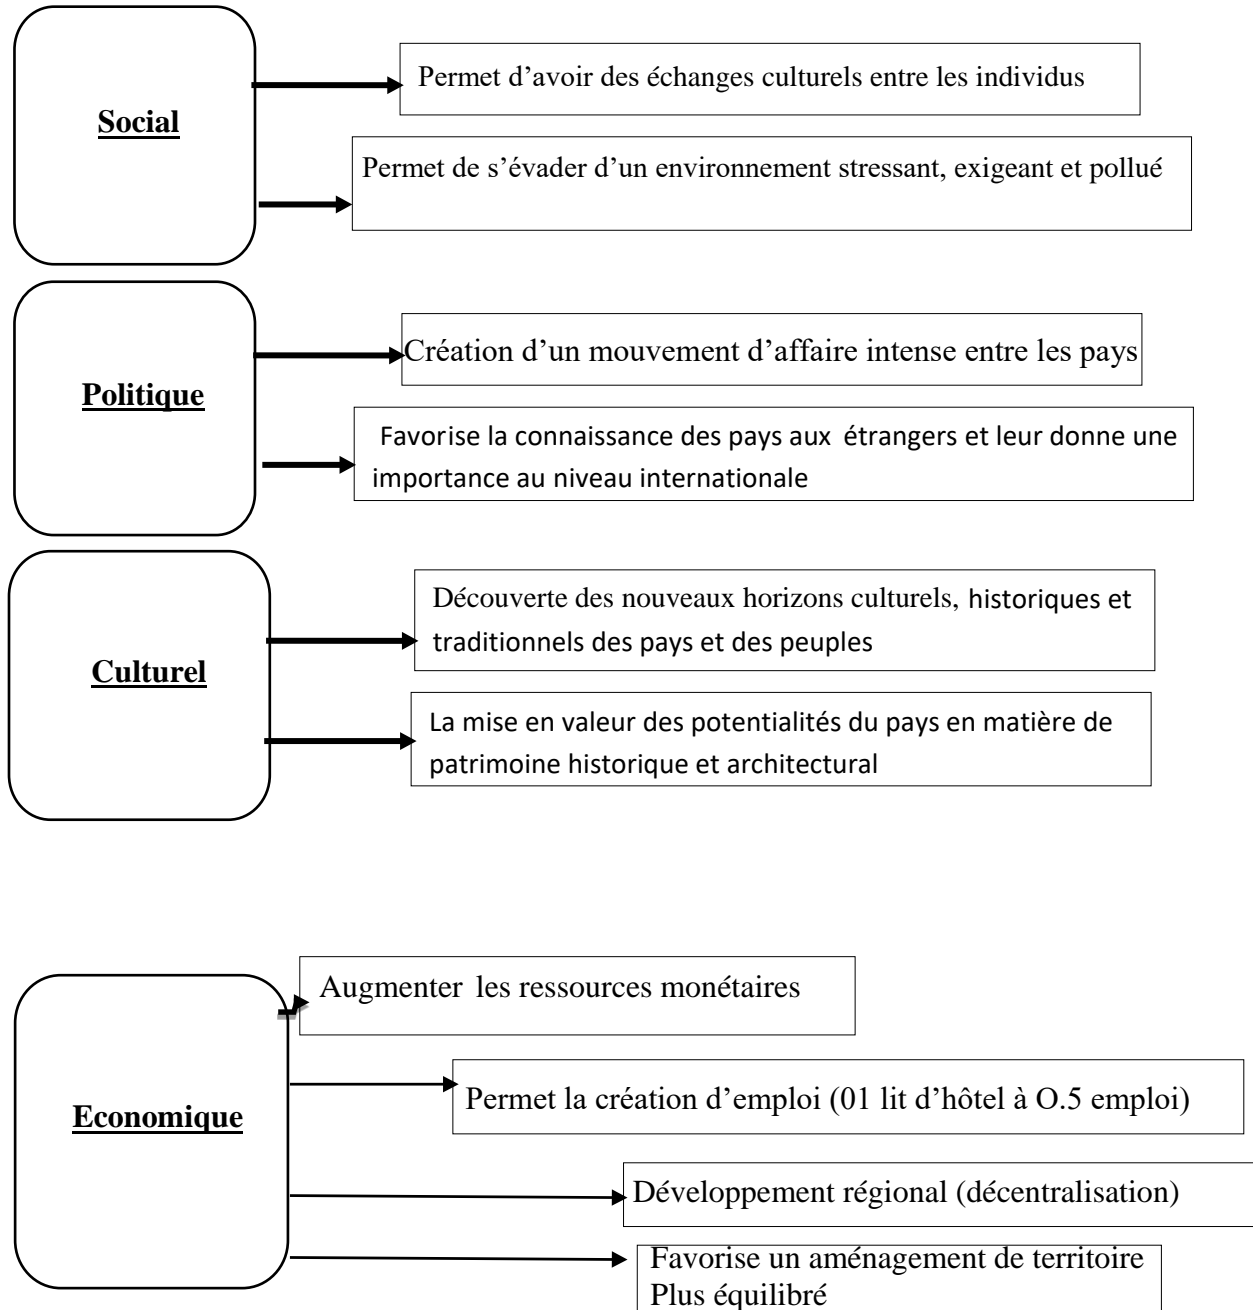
Social

Permet d'avoir des échanges culturels entre les individus

Permet de s'évader d'un environnement stressant, exigeant et pollué

Politique

Création d'un mouvement d'affaire intense entre les pays

Favorise la connaissance des pays aux étrangers et leur donne une importance au niveau internationale

Culturel

Découverte des nouveaux horizons culturels, historiques et traditionnels des pays et des peuples

La mise en valeur des potentialités du pays en matière de patrimoine historique et architectural

Economique

Augmenter les ressources monétaires

Permet la création d'emploi (01 lit d'hôtel à O.5 emploi)

Développement régional (décentralisation)

Favorise un aménagement de territoire Plus équilibré